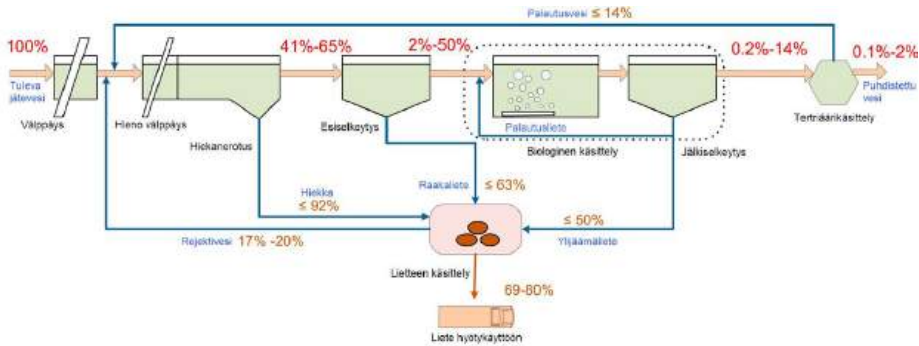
Palautusvesi ≤ 14%

100%

Tuleva jätevesi

Välppäys

Hieno välppäys

Hiekanerotus

41%-65%

Esiselkeytys

2%-50%

Palautusliete

Biologinen käsittely

Jälkiselkeytys

0.2%-14%

Tertiäärikäsittely

0.1%-2%

Puhdistettu vesi

Hiekka ≤ 92%

Raakaliete

≤ 63%

≤ 50%

Ylijäämäliete

Rejektivesi 17% -20%

Lietteen käsittely

69-80%

Liete hyötykäyttöön